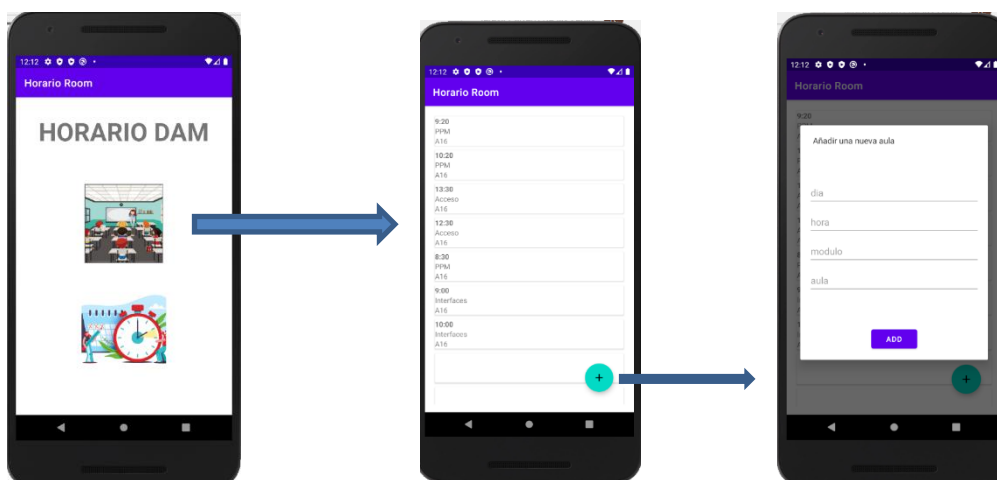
12:12

Horario Room

HORARIO DAM

12:12

Horario Room

9:20
PPM
A16

10:20
PPM
A16

13:30
Acceso
A16

12:30
Acceso
A16

8:30
PPM
A16

9:00
Interfaces
A16

10:00
Interfaces
A16

+

12:12

Horario Room

9:20

Añadir una nueva aula

dia

hora

modulo

aula

ADD

+